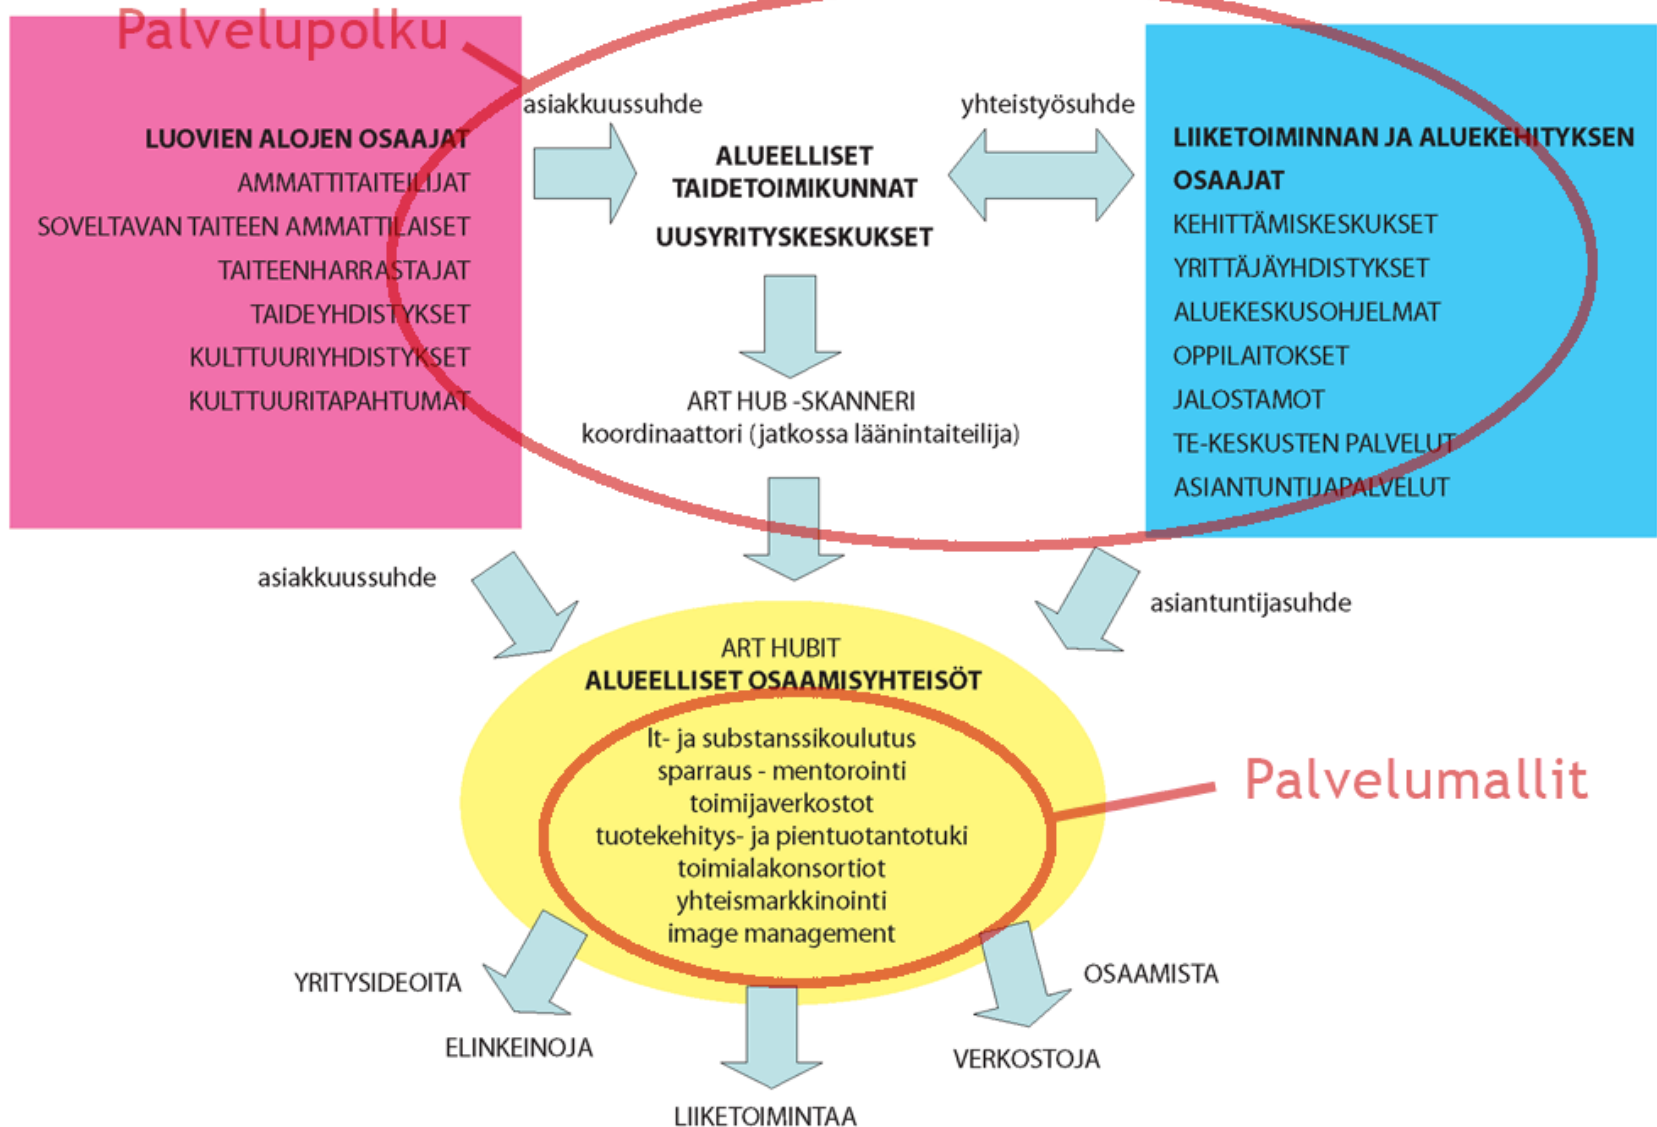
Palvelupolku

asiakkuussuhde

yhteistyösuhde

LUOVIEN ALOJEN OSAAJAT
AMMATTITAITEILIJAT
SOVELTAVAN TAITEEN AMMATTILAISET
TAITEENHARRASTAJAT
TAIDEYHDISTYKSET
KULTTUURIYHDISTYKSET
KULTTUURITAPAHTUMAT

ALUEELLISET TAIDETOIMIKUNNAT
UUSYRITYSKESKUKSET

LIIKETOIMINNAN JA ALUEKEHITYKSEN OSAAJAT
KEHITTÄMISKESKUKSET
YRITTÄJÄYHDISTYKSET
ALUEKESKUSOHJELMAT
OPPILAITOKSET
JALOSTAMOT
TE-KESKUSTEN PALVELUT
ASIANTUNTIJAPALVELUT

ART HUB -SKANNERI
koordinaattori (jatkossa läänintaiteilija)

asiakkuussuhde

asiantuntijasuhde

ART HUBIT
ALUEELLISET OSAAMISYHTEISÖT
It- ja substanssikoulutus
sparraus - mentorointi
toimijaverkostot
tuotekehitys- ja pientuotantotuki
toimialakonsortiot
yhteismarkkinointi
image management

Palvelumallit

YRITYSIDEOITA
ELINKEINOJA
LIIKETOIMINTAA
VERKOSTOJA
OSAAMISTA